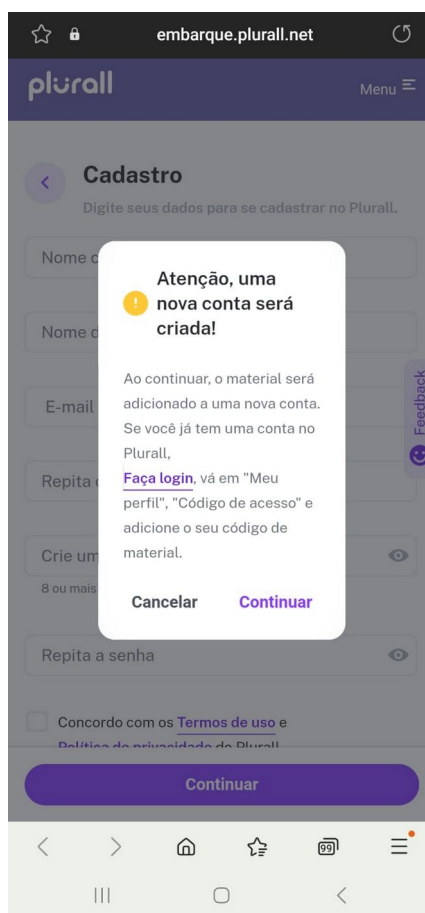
embarque.plurall.net

plurall

Menu

Cadastro

Digite seus dados para se cadastrar no Plurall.

Nome c

Nome c

E-mail

Repita

Crie um

8 ou mais

Repita a senha

Concordo com os Termos de uso e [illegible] do Plurall

Continuar

Feedback

Atenção, uma nova conta será criada!

Ao continuar, o material será adicionado a uma nova conta. Se você já tem uma conta no Plurall, Faça login, vá em "Meu perfil", "Código de acesso" e adicione o seu código de material.

Cancelar

Continuar

99